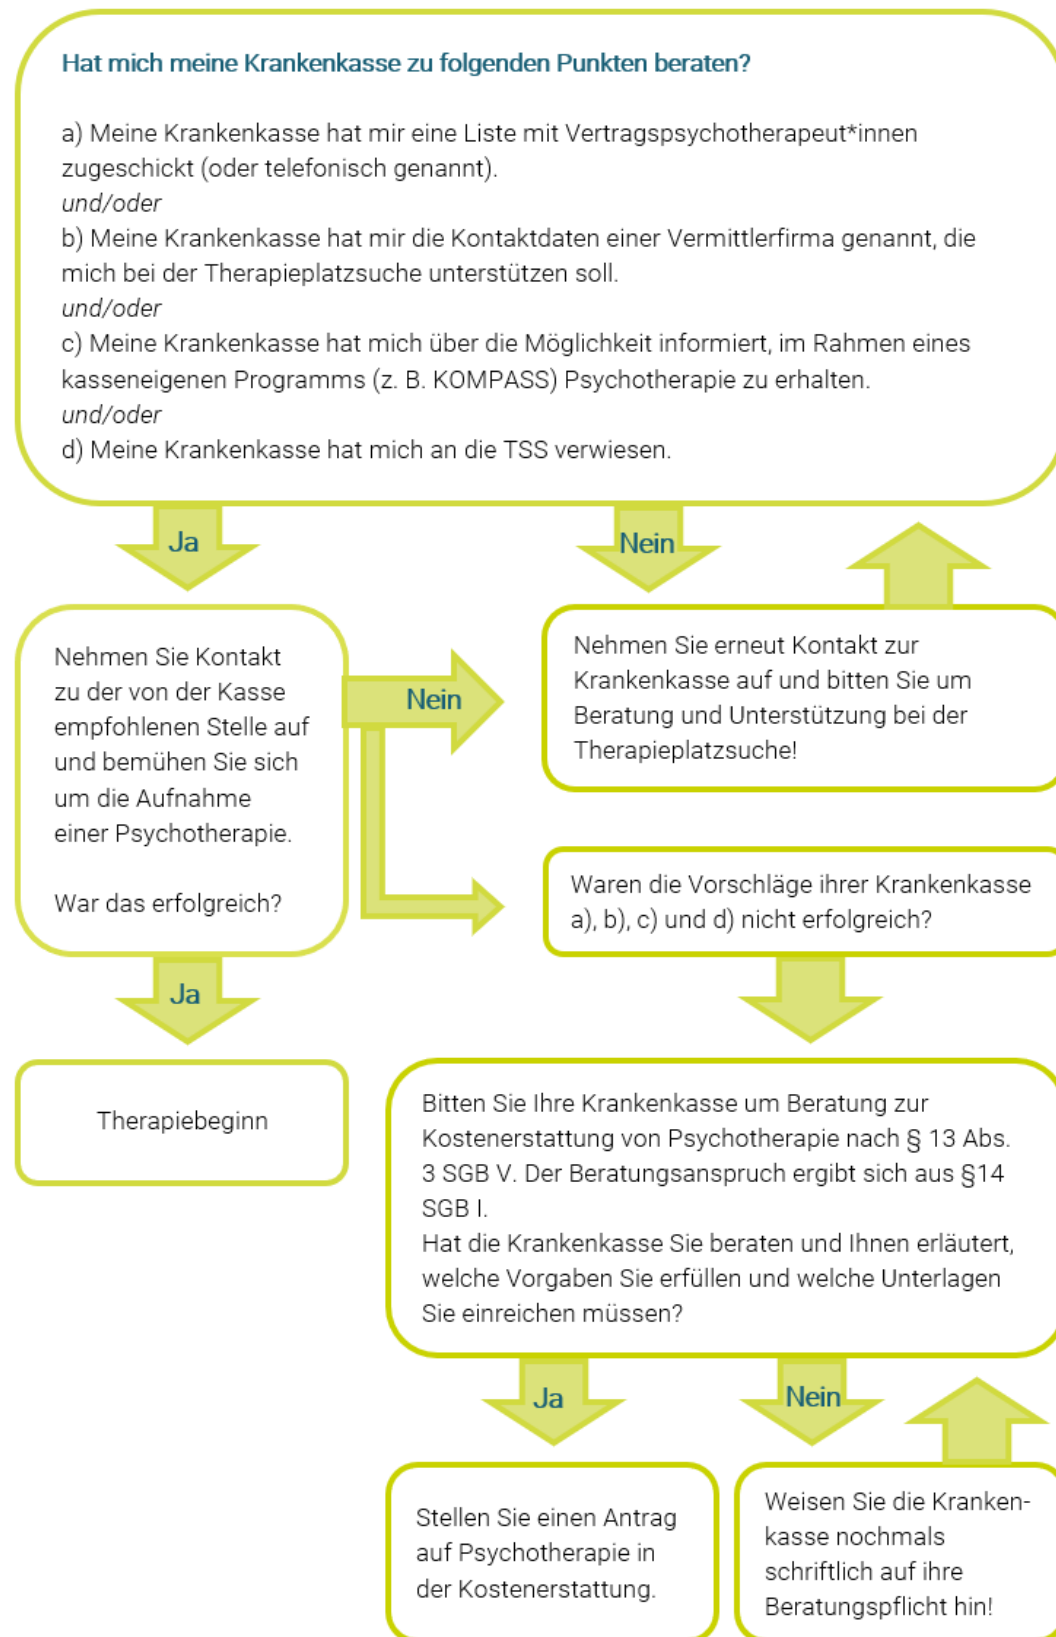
Hat mich meine Krankenkasse zu folgenden Punkten beraten?

a) Meine Krankenkasse hat mir eine Liste mit Vertragspsychotherapeut*innen zugeschickt (oder telefonisch genannt).
und/oder
b) Meine Krankenkasse hat mir die Kontaktdaten einer Vermittlerfirma genannt, die mich bei der Therapieplatzsuche unterstützen soll.
und/oder
c) Meine Krankenkasse hat mich über die Möglichkeit informiert, im Rahmen eines kasseneigenen Programms (z. B. KOMPASS) Psychotherapie zu erhalten.
und/oder
d) Meine Krankenkasse hat mich an die TSS verwiesen.

Ja

Nein

Nehmen Sie Kontakt zu der von der Kasse empfohlenen Stelle auf und bemühen Sie sich um die Aufnahme einer Psychotherapie.

War das erfolgreich?

Nein

Nehmen Sie erneut Kontakt zur Krankenkasse auf und bitten Sie um Beratung und Unterstützung bei der Therapieplatzsuche!

Waren die Vorschläge ihrer Krankenkasse a), b), c) und d) nicht erfolgreich?

Ja

Therapiebeginn

Bitten Sie Ihre Krankenkasse um Beratung zur Kostenerstattung von Psychotherapie nach § 13 Abs. 3 SGB V. Der Beratungsanspruch ergibt sich aus §14 SGB I.
Hat die Krankenkasse Sie beraten und Ihnen erläutert, welche Vorgaben Sie erfüllen und welche Unterlagen Sie einreichen müssen?

Ja

Nein

Stellen Sie einen Antrag auf Psychotherapie in der Kostenerstattung.

Weisen Sie die Krankenkasse nochmals schriftlich auf ihre Beratungspflicht hin!